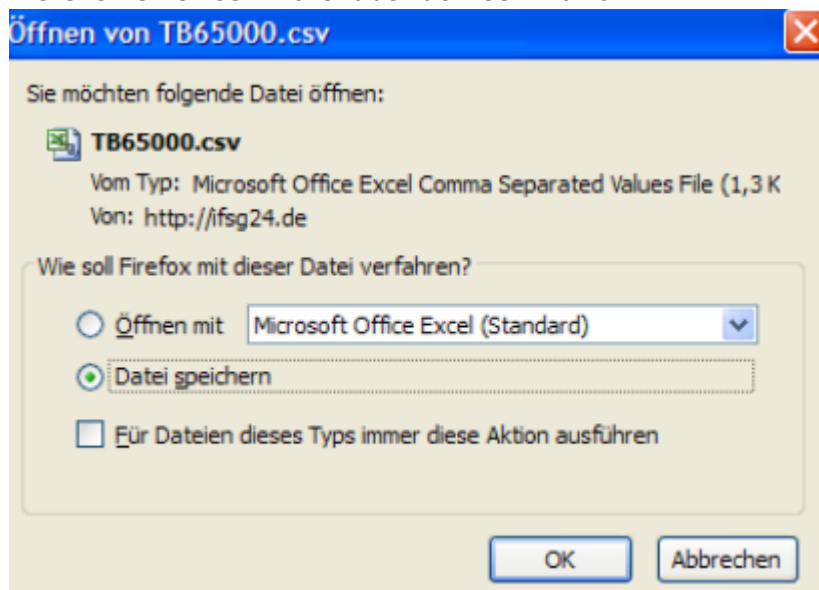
Öffnen von TB65000.csv

Sie möchten folgende Datei öffnen:

TB65000.csv

Vom Typ: Microsoft Office Excel Comma Separated Values File (1,3 K

Von: http://ifsg24.de

Wie soll Firefox mit dieser Datei verfahren?

Öffnen mit Microsoft Office Excel (Standard)

Datei speichern

Für Dateien dieses Typs immer diese Aktion ausführen

OK Abbrechen